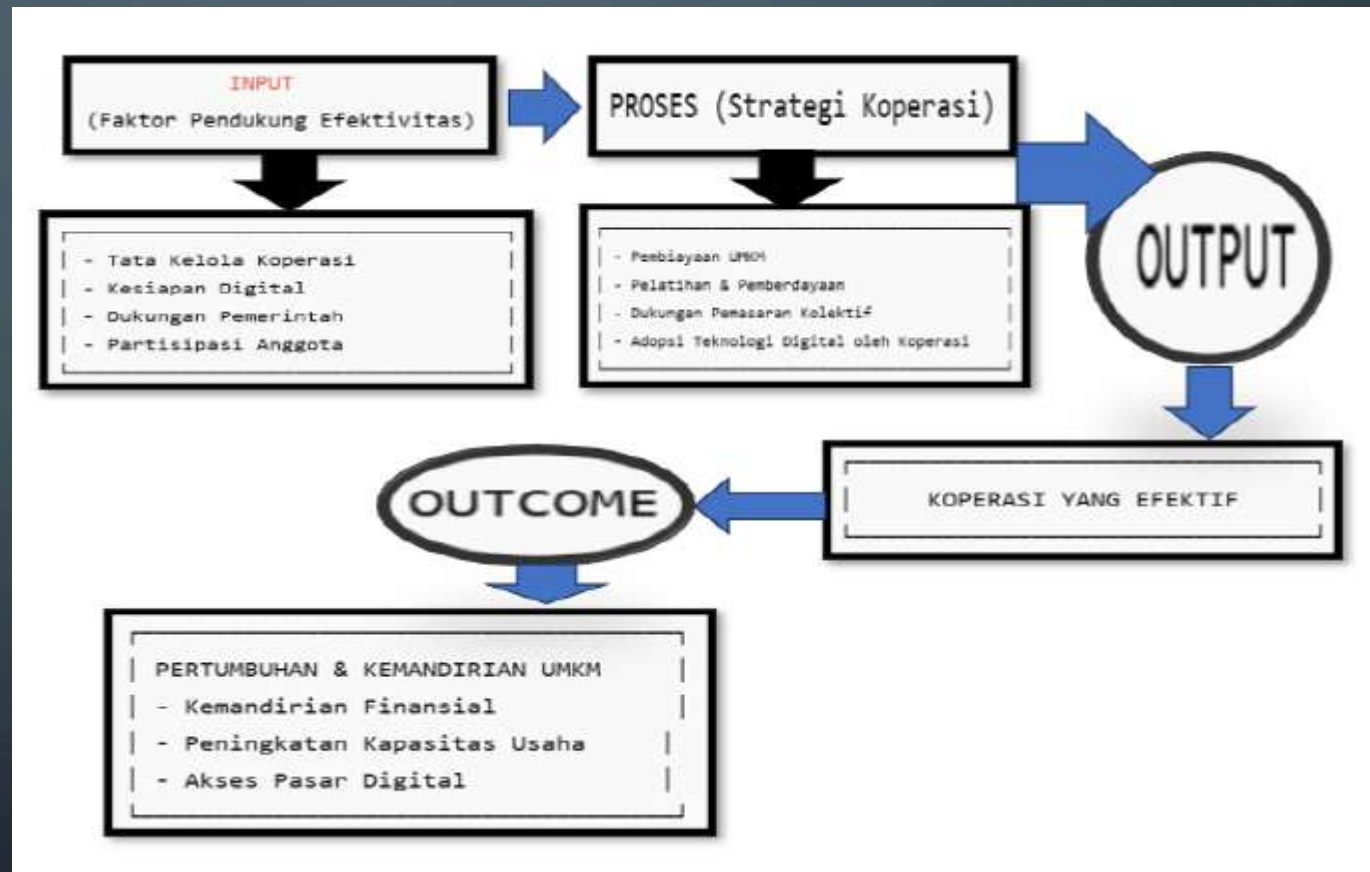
INPUT
(Faktor Pendukung Efektivitas)

PROSES (Strategi Koperasi)

- Tata Kelola Koperasi
- Kesiapan Digital
- Dukungan Pemerintah
- Partisipasi Anggota

- Pembiayaan UMKM
- Pelatihan & Pemberdayaan
- Dukungan Pemasaran Kolektif
- Adopsi Teknologi Digital oleh Koperasi

OUTPUT

KOPERASI YANG EFEKTIF

OUTCOME

PERTUMBUHAN & KEMANDIRIAN UMKM
- Kemandirian Finansial
- Peningkatan Kapasitas Usaha
- Akses Pasar Digital